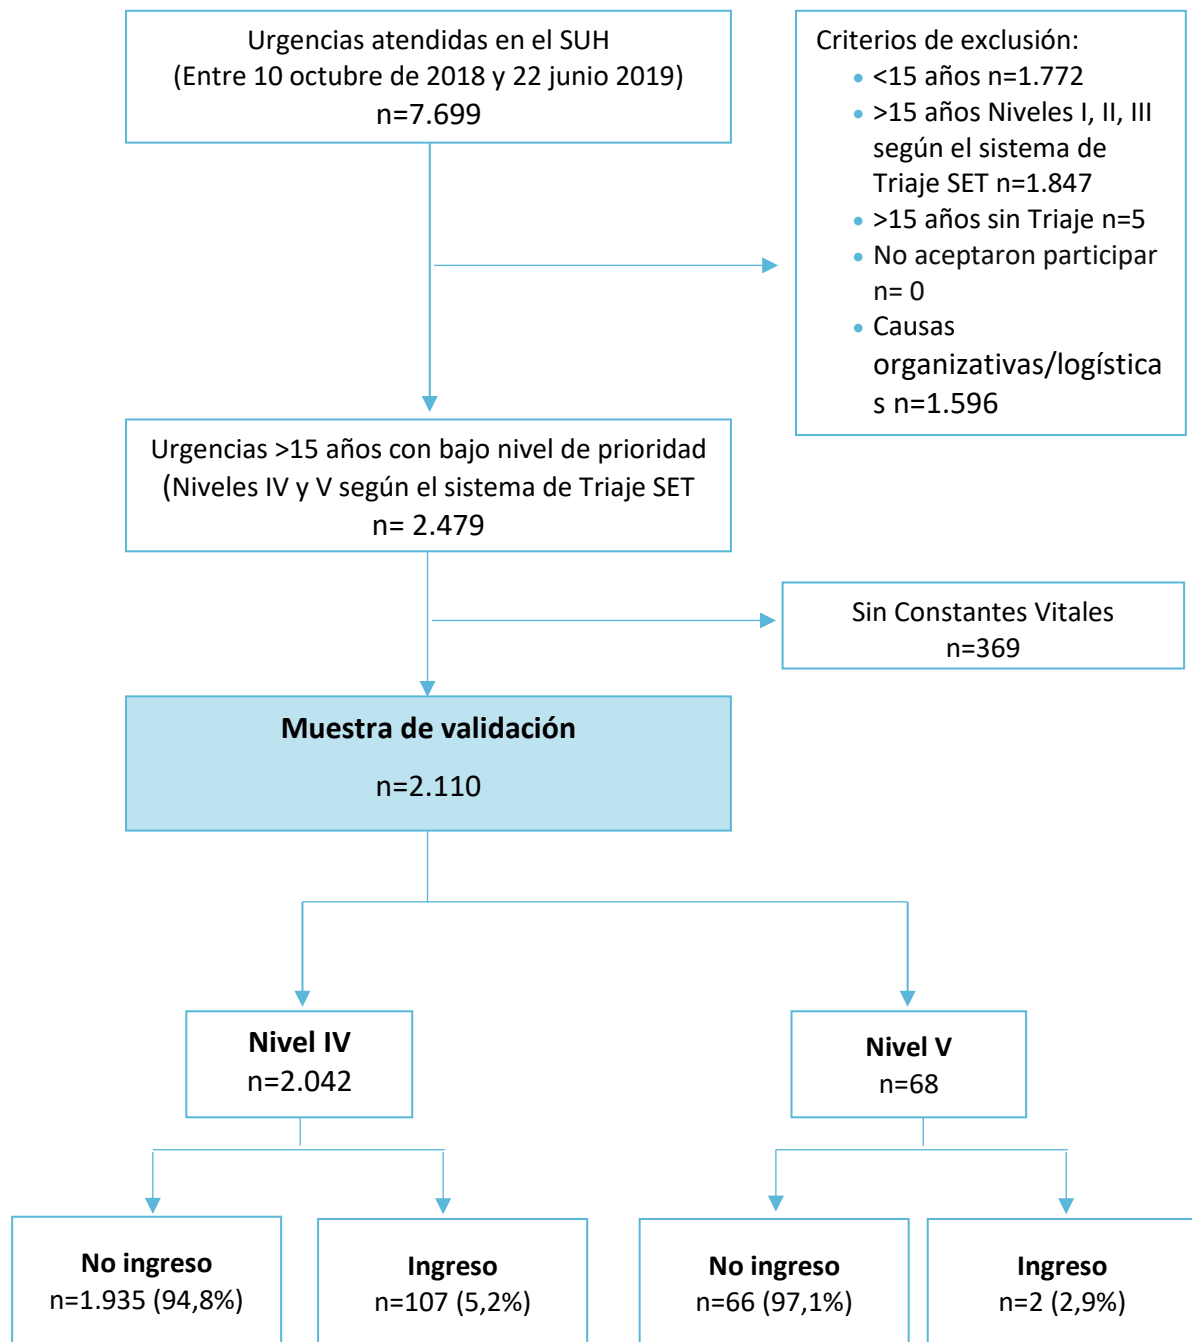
Urgencias atendidas en el SUH
(Entre 10 octubre de 2018 y 22 junio 2019)
n=7.699

Criterios de exclusión:
- <15 años n=1.772
- >15 años Niveles I, II, III según el sistema de Triaje SET n=1.847
- >15 años sin Triaje n=5
- No aceptaron participar n= 0
- Causas organizativas/logística s n=1.596

Urgencias >15 años con bajo nivel de prioridad
(Niveles IV y V según el sistema de Triaje SET
n= 2.479

Sin Constantes Vitales
n=369

**Muestra de validación**
n=2.110

**Nivel IV**
n=2.042

**Nivel V**
n=68

**No ingreso**
n=1.935 (94,8%)

**Ingreso**
n=107 (5,2%)

**No ingreso**
n=66 (97,1%)

**Ingreso**
n=2 (2,9%)